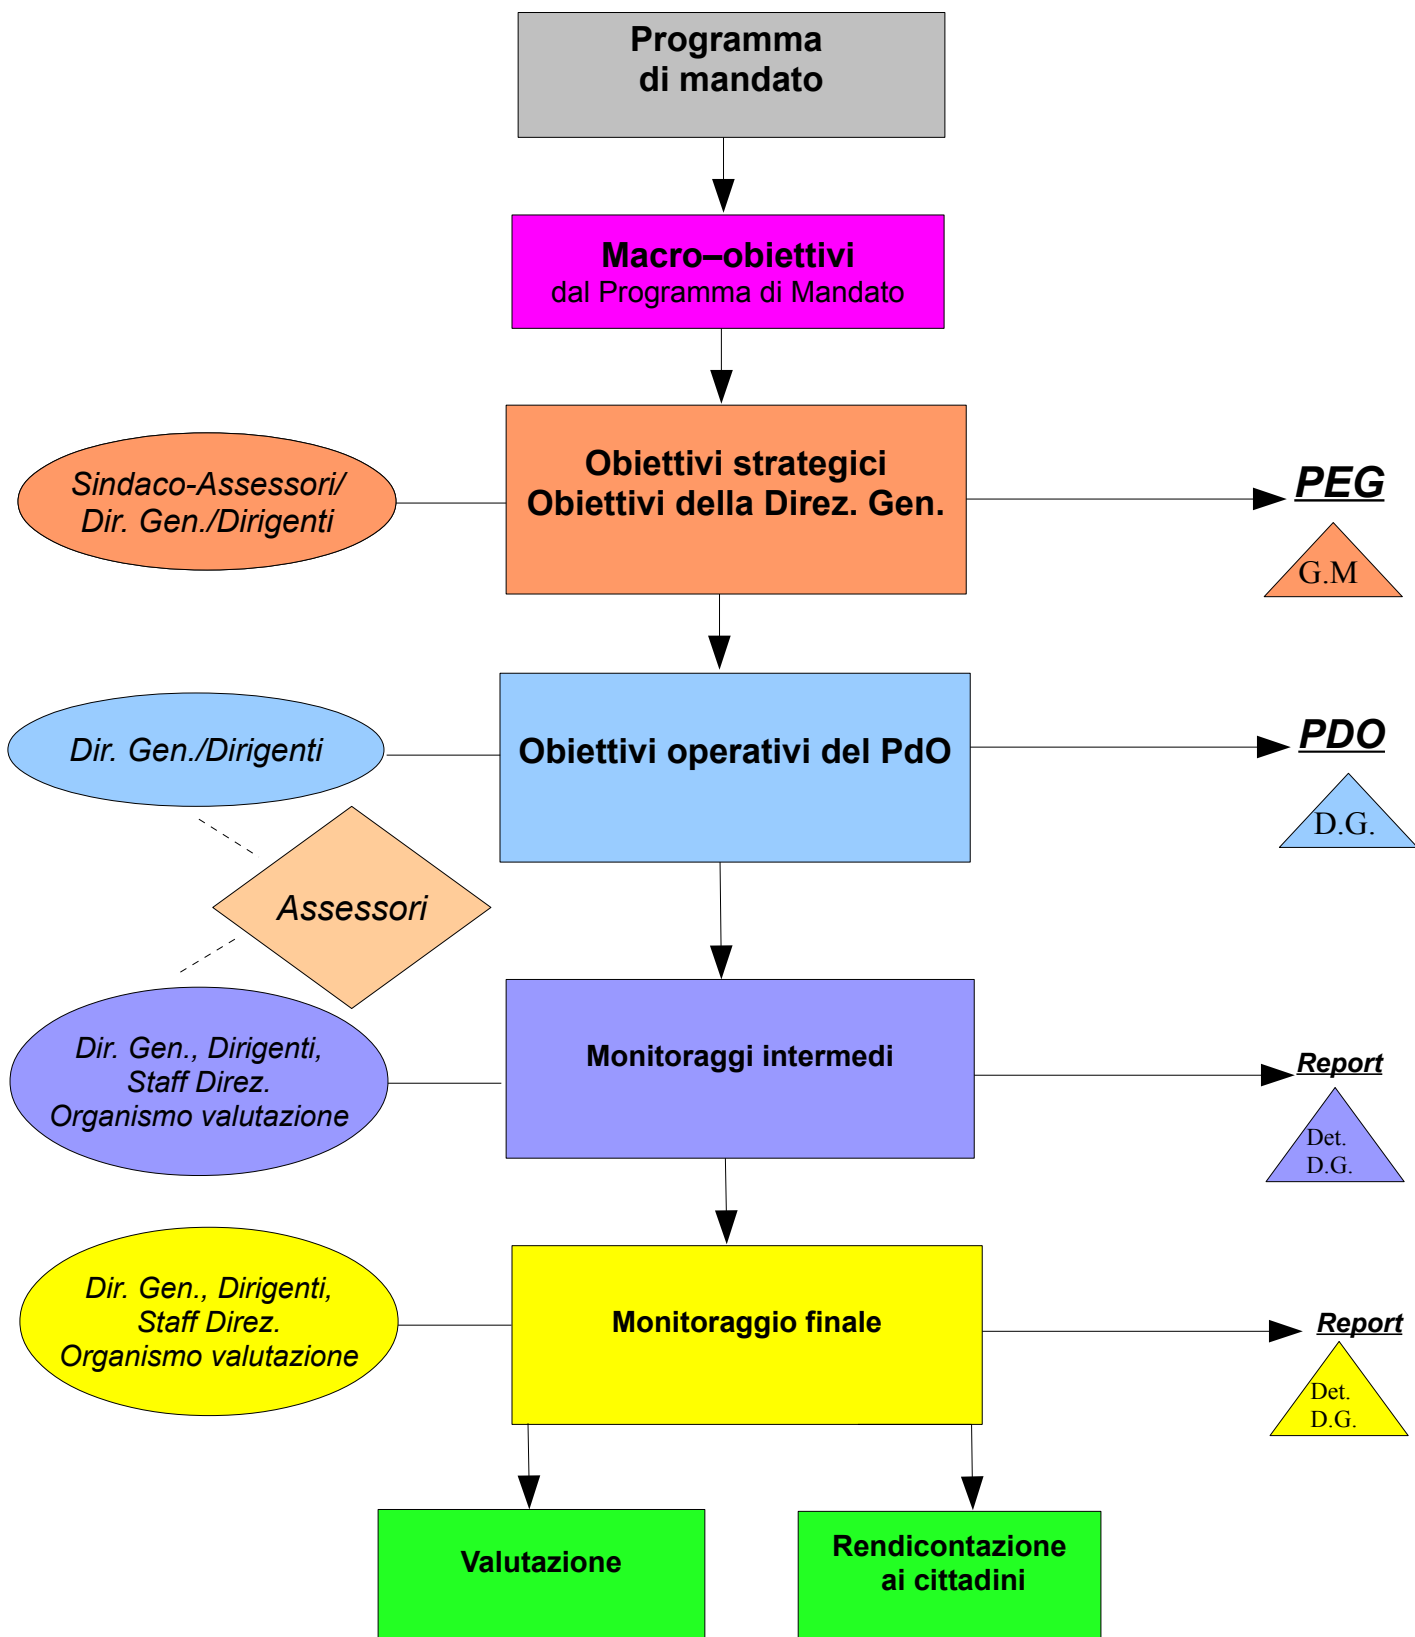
Programma
di mandato

Macro–obiettivi
dal Programma di Mandato

Sindaco-Assessori/
Dir. Gen./Dirigenti

Obiettivi strategici
Obiettivi della Direz. Gen.

PEG

G.M

Dir. Gen./Dirigenti

Obiettivi operativi del PdO

PDO

D.G.

Assessori

Dir. Gen., Dirigenti,
Staff Direz.
Organismo valutazione

Monitoraggi intermedi

Report

Det.
D.G.

Dir. Gen., Dirigenti,
Staff Direz.
Organismo valutazione

Monitoraggio finale

Report

Det.
D.G.

Valutazione

Rendicontazione
ai cittadini